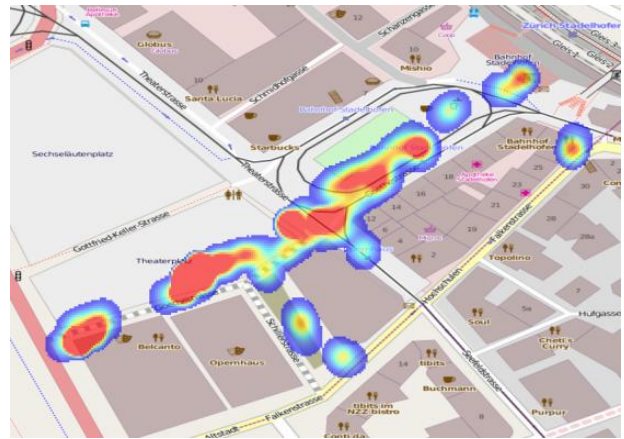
Apotheke
12
Schanzengasse
Coop
Zürich Stadelhofen
Globus
10
Mishio
Bahnhof Stadelhofen
Gleis 1
Gleis 2
Theaterstrasse
Schanzengasse
Santa Lucia
Schmidhofstrasse
Bahnhof Stadelhofen
Sechseläutenplatz
Starbucks
Bahnhof Stadelhofen
Apotheke Stadelhofen
25
16
23
30
Theaterstrasse
14
21
12
28
Gottfried-Keller-Strasse
6
28a
Theaterplatz
4
2
Falkenstrasse
Topolino
Hochstrasse
7
Hulgasse
Schillerstrasse
Belcanto
Opernhaus
Soul
Chelli's Curry
Seefeldstrasse
14
tibits
Buchmann
tibits im NZZ bistro
Purpur
Falkenstrasse
Altstadt
Conti da